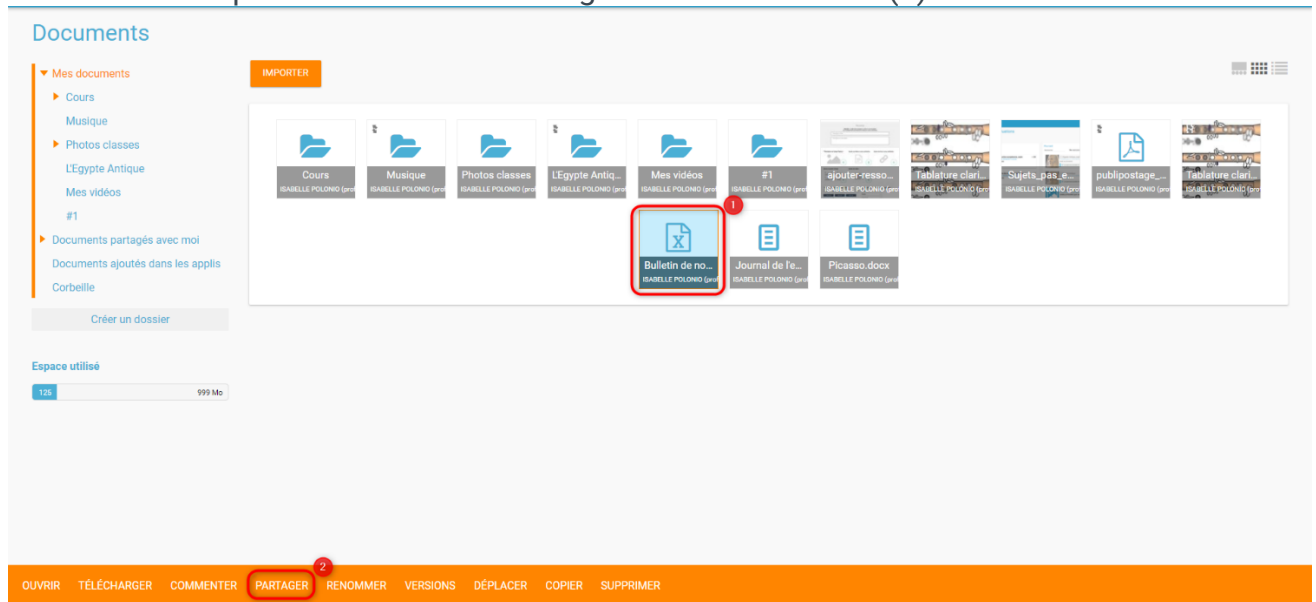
Documents

Mes documents
Cours
Musique
Photos classes
L'Egypte Antique
Mes vidéos
#1
Documents partagés avec moi
Documents ajoutés dans les applis
Corbeille

Créer un dossier

Espace utilisé
125
999 Mo

IMPORTER

Cours
ISABELLE POLONIO (pro
Musique
ISABELLE POLONIO (pro
Photos classes
ISABELLE POLONIO (pro
L'Egypte Antiq...
ISABELLE POLONIO (pro
Mes vidéos
ISABELLE POLONIO (pro
#1
ISABELLE POLONIO (pro
ajouter-resso...
ISABELLE POLONIO (pro
Tablature clari...
ISABELLE POLONIO (pro
Sujets_pas_e...
ISABELLE POLONIO (pro
publipostage_...
ISABELLE POLONIO (pro
Tablature clari...
ISABELLE POLONIO (pro

1
Bulletin de no...
ISABELLE POLONIO (pro
Journal de l'e...
ISABELLE POLONIO (pro
Picasso.docx
ISABELLE POLONIO (pro

OUVRIR TÉLÉCHARGER COMMENTER 2 PARTAGER RENOMMER VERSIONS DÉPLACER COPIER SUPPRIMER